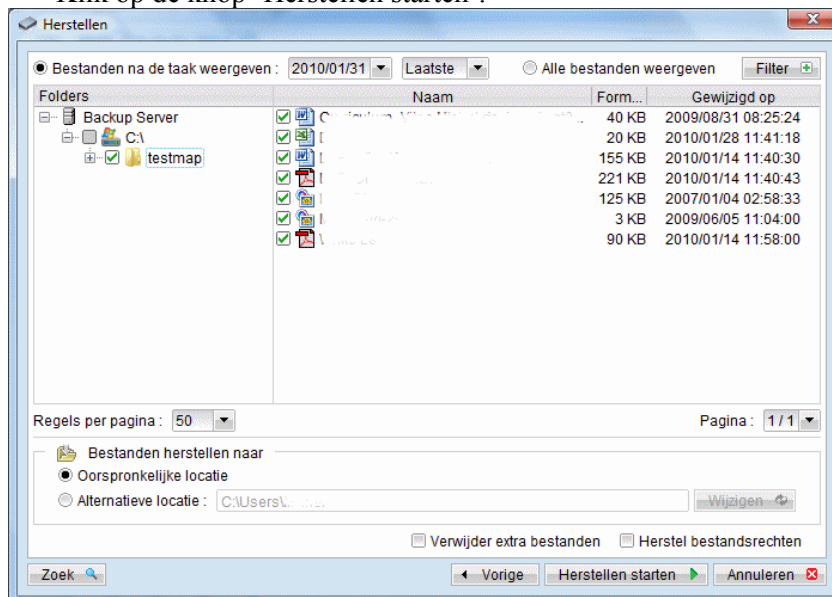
Herstellen

Bestanden na de taak weergeven : 2010/01/31 Laatste Alle bestanden weergeven Filter

| Folders | Naam | Form... | Gewijzigd op |
|---|---|---|---|
| Backup Server | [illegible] | 40 KB | 2009/08/31 08:25:24 |
| C:\ | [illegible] | 20 KB | 2010/01/28 11:41:18 |
| testmap | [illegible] | 155 KB | 2010/01/14 11:40:30 |
| | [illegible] | 221 KB | 2010/01/14 11:40:43 |
| | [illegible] | 125 KB | 2007/01/04 02:58:33 |
| | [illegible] | 3 KB | 2009/06/05 11:04:00 |
| | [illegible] | 90 KB | 2010/01/14 11:58:00 |

Regels per pagina : 50 Pagina : 1/1

Bestanden herstellen naar
Oorspronkelijke locatie
Alternatieve locatie : C:\Users\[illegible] Wijzigen

Verwijder extra bestanden Herstel bestandsrechten

Zoek Vorige Herstellen starten Annuleren